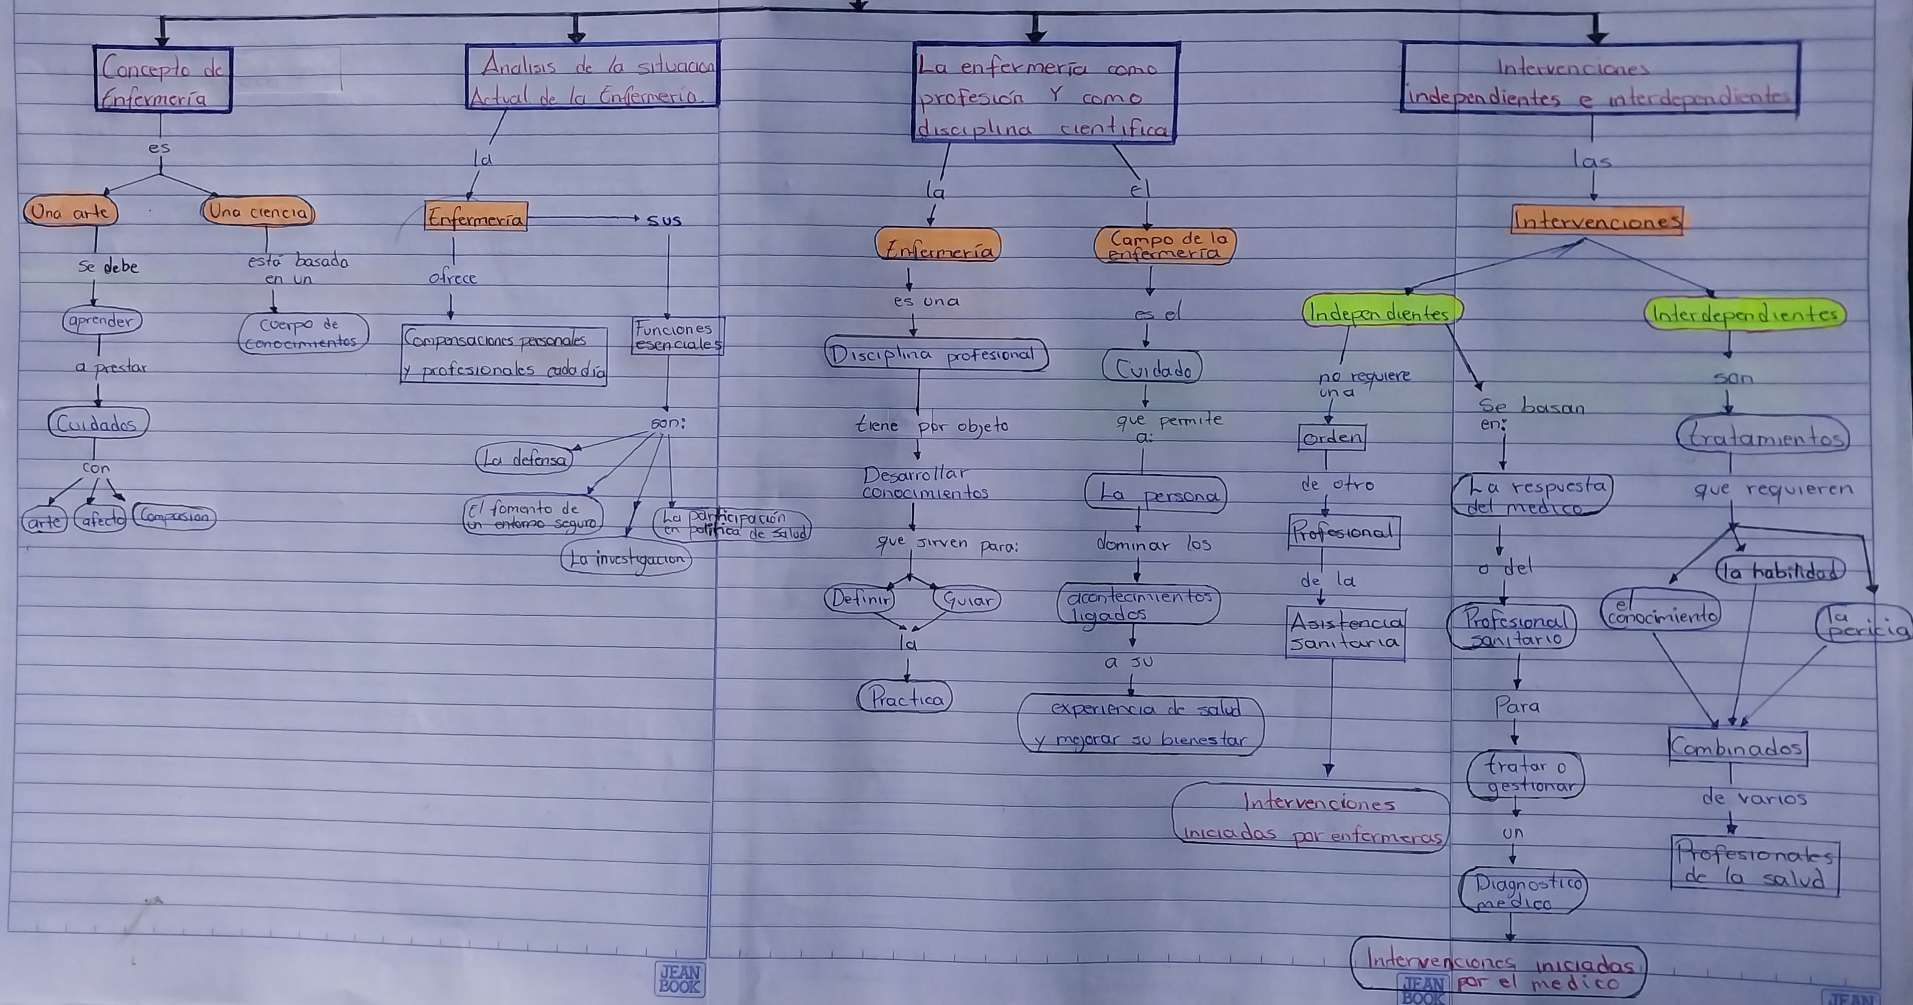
Concepto de Enfermería

es

Una arte

se debe

aprender

a prestar

Cuidados

con

arte

afecto

Compasión

Una ciencia

está basado en un

cuerpo de conocimientos

Analisis de la situación Actual de la Enfermería

la

Enfermería

ofrece

Compensaciones personales y profesionales cada día

sus

Funciones esenciales

son:

La defensa

El fomento de un entorno seguro

La investigación

La participación en política de salud

La enfermería como profesión Y como disciplina científica

la

Enfermería

es una

Disciplina profesional

tiene por objeto

Desarrollar conocimientos

que sirven para:

Definir

Guiar

la

Practica

el

Campo de la enfermería

es el

Cuidado

que permite a:

La persona

dominar los

acontecimientos ligados

a su

experiencia de salud y mejorar su bienestar

Intervenciones independientes e interdependientes

las

Intervenciones

Independientes

no requiere una

Orden

de otro

Profesional

de la

Asistencia sanitaria

Intervenciones iniciadas por enfermeras

Se basan en:

La respuesta del medico

o del

Profesional sanitario

Para

tratar o gestionar

un

Diagnostico medico

Intervenciones iniciadas por el medico

Interdependientes

son

tratamientos

que requieren

el conocimiento

la habilidad

la pericia

Combinados

de varios

Profesionales de la salud

JEAN BOOK

JEAN BOOK

JEAN